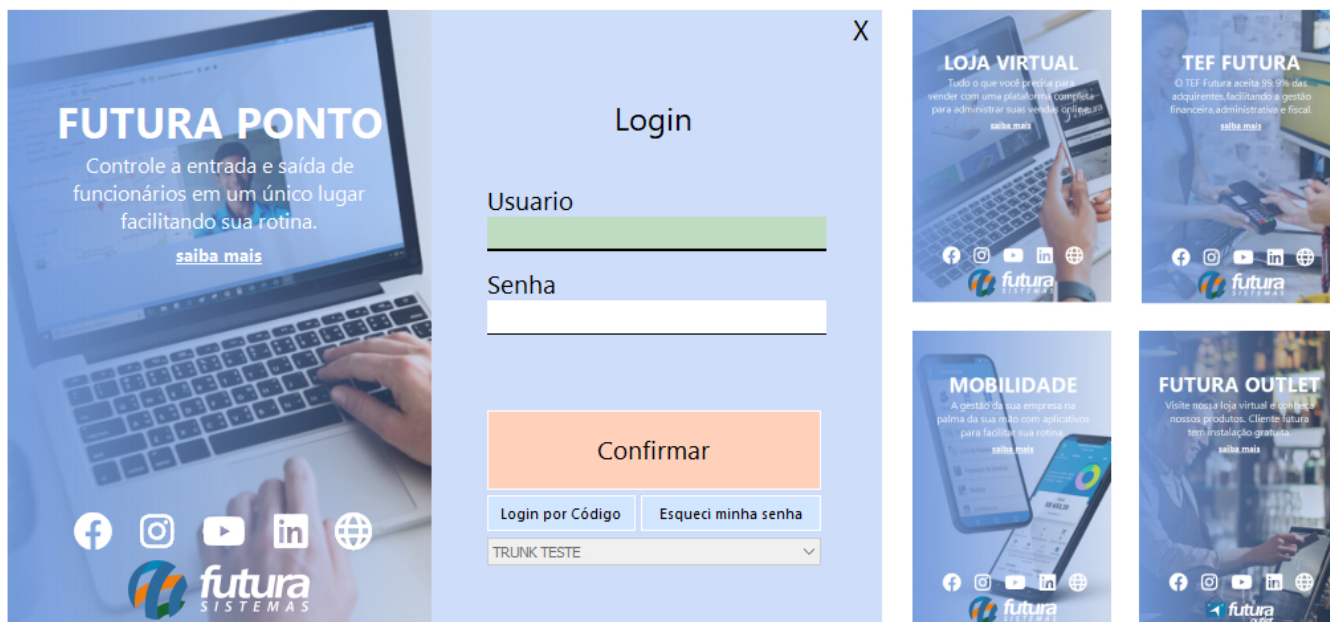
FUTURA PONTO

Controle a entrada e saída de funcionários em um único lugar facilitando sua rotina.

saiba mais

futura SISTEMAS

X

Login

Usuario

Senha

Confirmar

Login por Código

Esqueci minha senha

TRUNK TESTE

LOJA VIRTUAL

Tudo o que você precisa para vender com uma plataforma completa para administrar suas vendas online.

saiba mais

futura SISTEMAS

TEF FUTURA

O TEF Futura aceita 99,9% das adquirentes, facilitando a gestão financeira, administrativa e fiscal.

saiba mais

futura SISTEMAS

MOBILIDADE

A gestão da sua empresa na palma da sua mão com aplicativos para facilitar sua rotina.

saiba mais

futura SISTEMAS

FUTURA OUTLET

Visite nossa loja virtual e conheça nossos produtos. Cliente futura tem instalação gratuita.

saiba mais

futura outlet